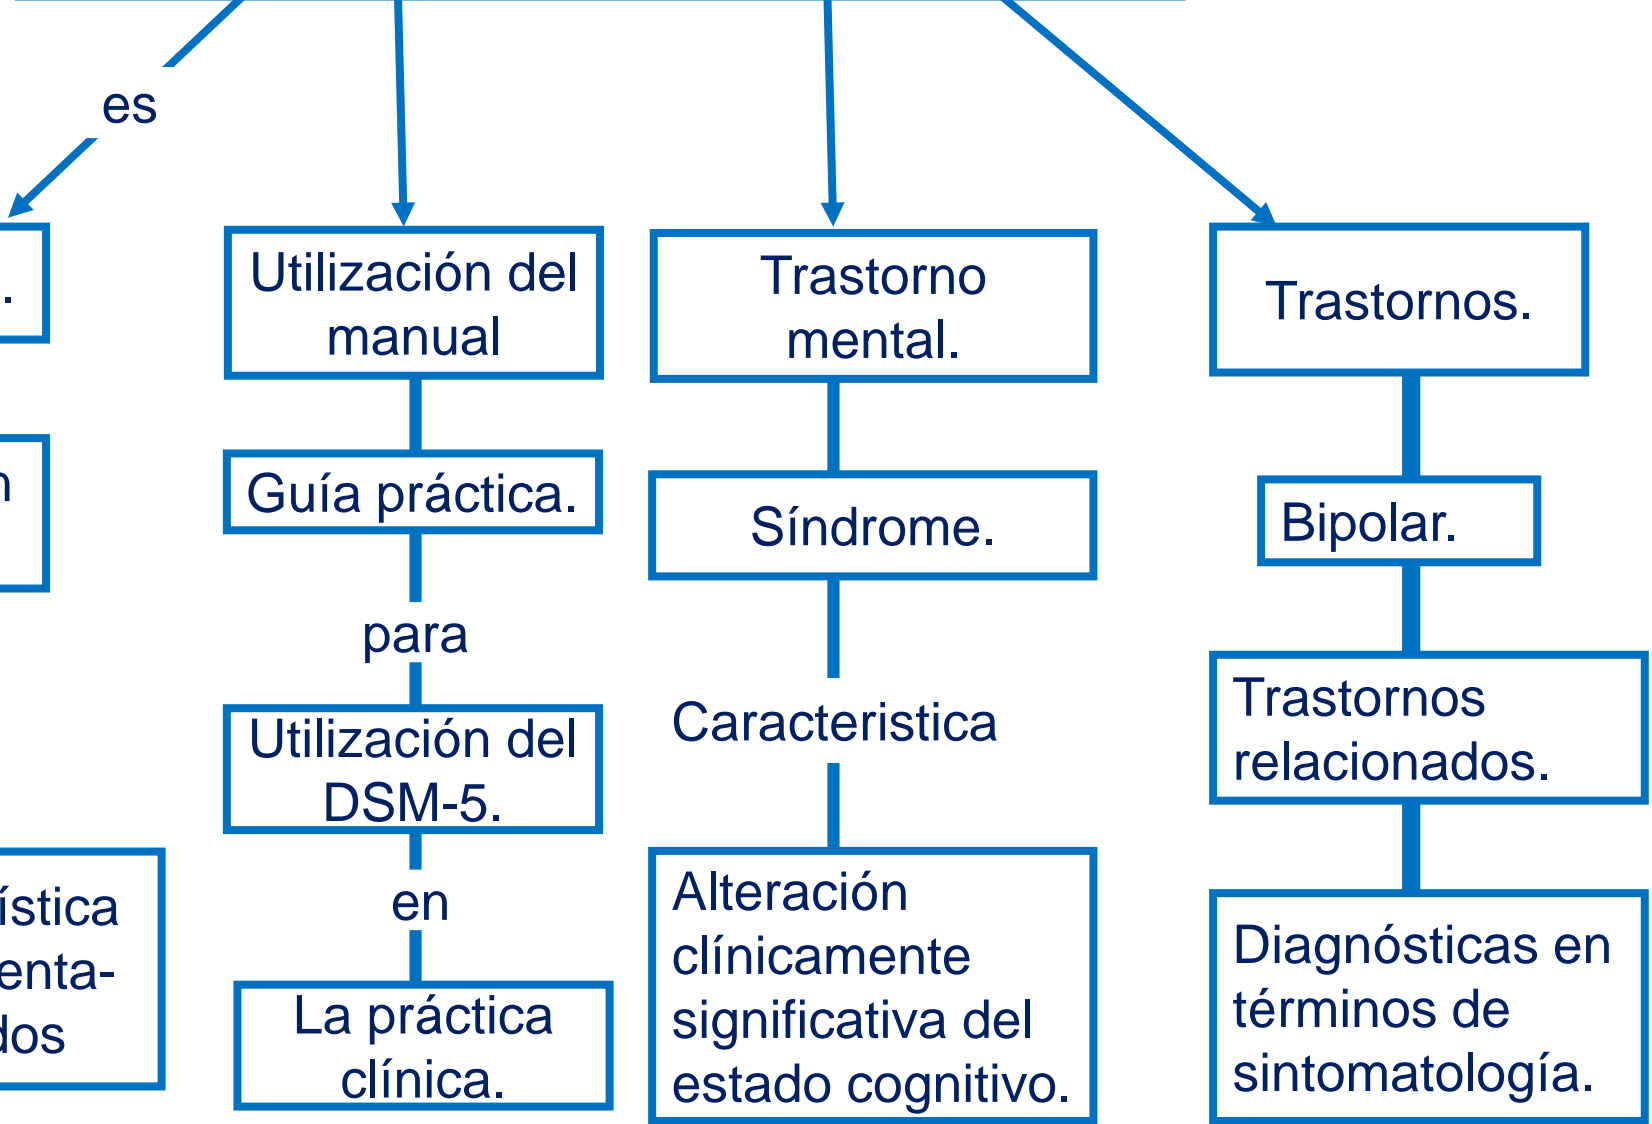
es

.

n

ística
enta-
dos

Utilización del manual

Guía práctica.

para

Utilización del DSM-5.

en

La práctica clínica.

Trastorno mental.

Síndrome.

Caracteristica

Alteración clínicamente significativa del estado cognitivo.

Trastornos.

Bipolar.

Trastornos relacionados.

Diagnósticas en términos de sintomatología.